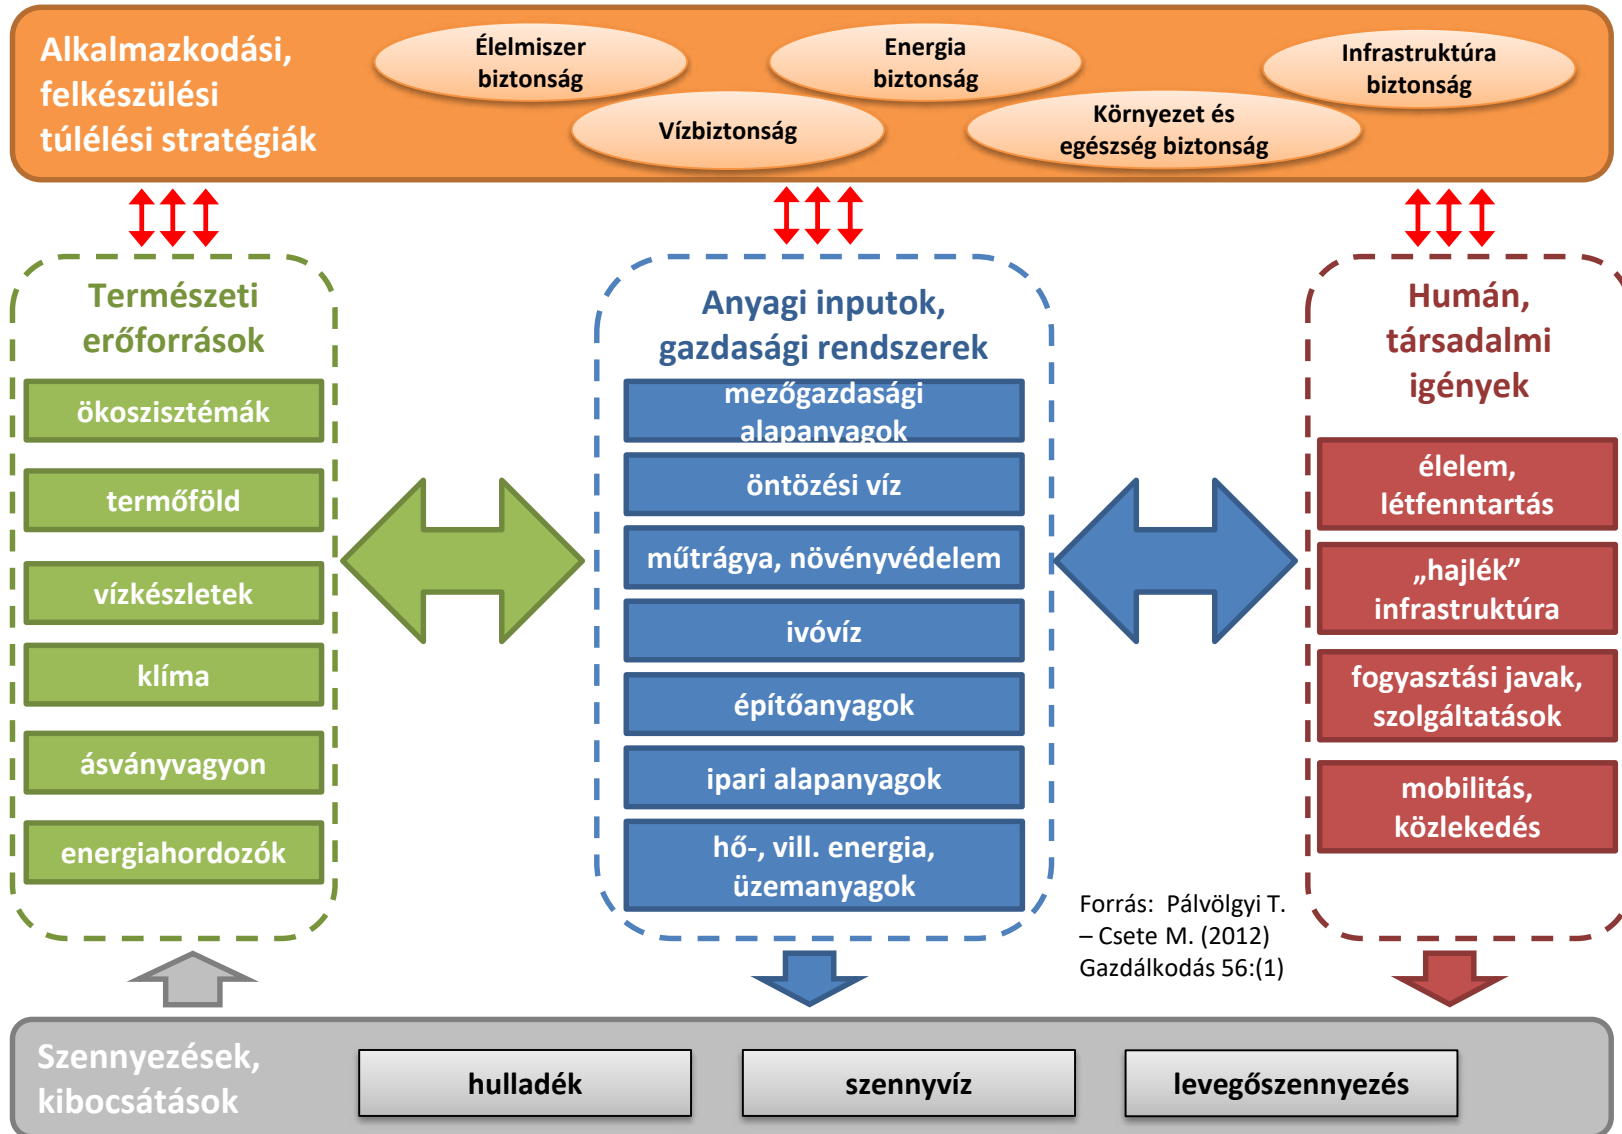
Alkalmazkodási, felkészülési túlélési stratégiák

Élelmiszer biztonság

Energia biztonság

Infrastruktúra biztonság

Vízbiztonság

Környezet és egészség biztonság

Természeti erőforrások

ökoszisztémák

termőföld

vízkészletek

klíma

ásványvagyon

energiahordozók

Anyagi inputok, gazdasági rendszerek

mezőgazdasági alapanyagok

öntözési víz

műtrágya, növényvédelem

ivóvíz

építőanyagok

ipari alapanyagok

hő-, vill. energia, üzemanyagok

Humán, társadalmi igények

élelem, létfenntartás

„hajlék" infrastruktúra

fogyasztási javak, szolgáltatások

mobilitás, közlekedés

Forrás: Pálvölgyi T. – Csete M. (2012) Gazdálkodás 56:(1)

Szennyezések, kibocsátások

hulladék

szennyvíz

levegőszennyezés